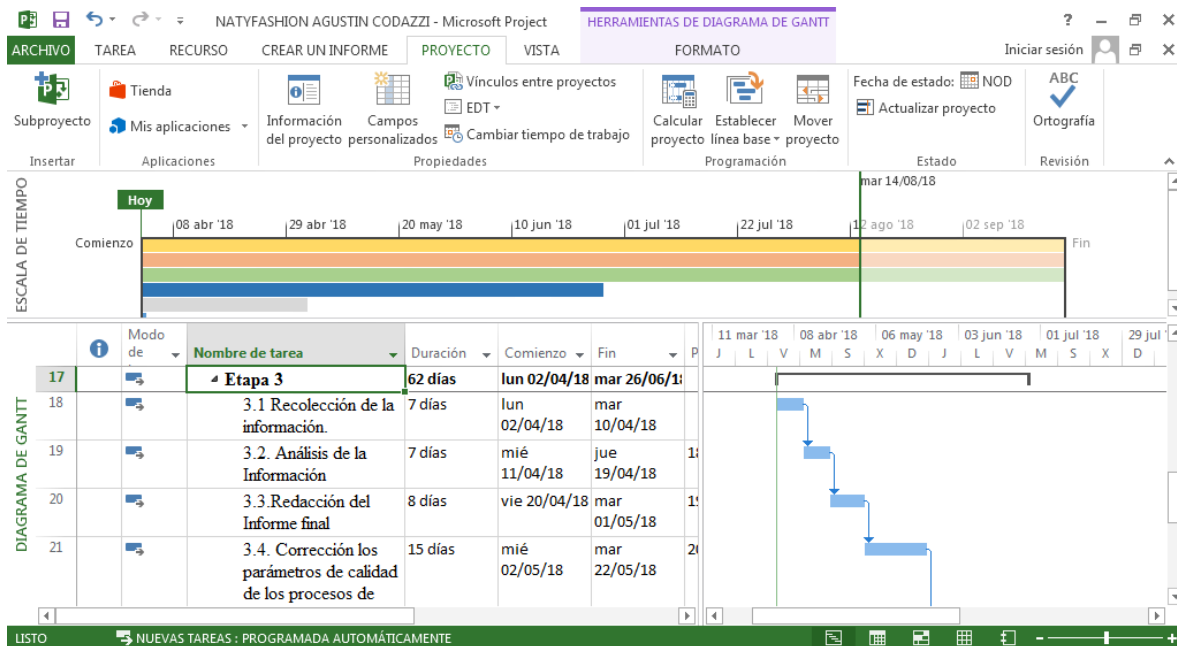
NATYFASHION AGUSTIN CODAZZI - Microsoft Project
HERRAMIENTAS DE DIAGRAMA DE GANTT
? – ⧉ ✕
ARCHIVO TAREA RECURSO CREAR UN INFORME PROYECTO VISTA FORMATO
Iniciar sesión

Subproyecto
Insertar
Tienda
Mis aplicaciones
Aplicaciones
Información del proyecto
Campos personalizados
Vínculos entre proyectos
EDT
Cambiar tiempo de trabajo
Propiedades
Calcular proyecto
Establecer línea base
Mover proyecto
Programación
Fecha de estado: NOD
Actualizar proyecto
Estado
ABC
Ortografía
Revisión

ESCALA DE TIEMPO
Hoy
mar 14/08/18
08 abr '18 | 29 abr '18 | 20 may '18 | 10 jun '18 | 01 jul '18 | 22 jul '18 | 12 ago '18 | 02 sep '18
Comienzo
Fin

DIAGRAMA DE GANTT

| | | Modo de | Nombre de tarea | Duración | Comienzo | Fin | P |
|---|---|---|---|---|---|---|---|
| 17 | | | ◢ Etapa 3 | 62 días | lun 02/04/18 | mar 26/06/1 | |
| 18 | | | 3.1 Recolección de la información. | 7 días | lun 02/04/18 | mar 10/04/18 | |
| 19 | | | 3.2. Análisis de la Información | 7 días | mié 11/04/18 | jue 19/04/18 | 1 |
| 20 | | | 3.3.Redacción del Informe final | 8 días | vie 20/04/18 | mar 01/05/18 | 1 |
| 21 | | | 3.4. Corrección los parámetros de calidad de los procesos de | 15 días | mié 02/05/18 | mar 22/05/18 | 2 |

11 mar '18 | 08 abr '18 | 06 may '18 | 03 jun '18 | 01 jul '18 | 29 jul '
J | L | V | M | S | X | D | J | L | V | M | S | X | D

LISTO
NUEVAS TAREAS : PROGRAMADA AUTOMÁTICAMENTE